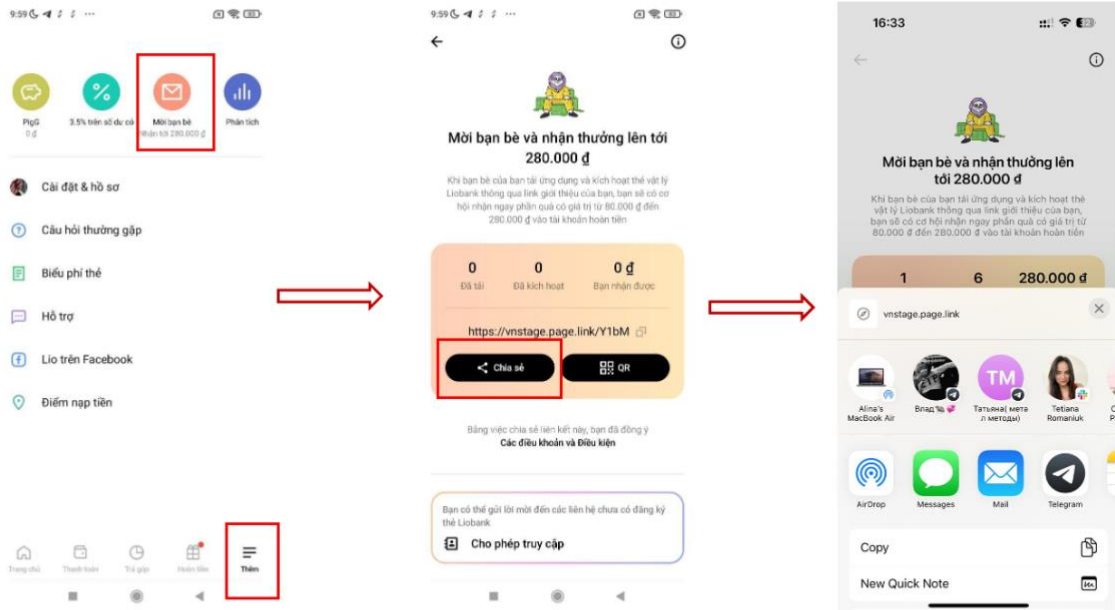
9:59

PigG
0 đ

3.5% trên số dư có

Mời bạn bè
Nhận tới 280.000 đ

Phân tích

Cài đặt & hồ sơ

Câu hỏi thường gặp

Biểu phí thẻ

Hỗ trợ

Lio trên Facebook

Điểm nạp tiền

Trang chủ
Thanh toán
Trả góp
Hoàn tiền
Thêm

9:59

Mời bạn bè và nhận thưởng lên tới 280.000 ₫

Khi bạn bè của bạn tải ứng dụng và kích hoạt thẻ vật lý Liobank thông qua link giới thiệu của bạn, bạn sẽ có cơ hội nhận ngay phần quà có giá trị từ 80.000 ₫ đến 280.000 ₫ vào tài khoản hoàn tiền

| 0 | 0 | 0 ₫ |
|---|---|---|
| Đã tải | Đã kích hoạt | Bạn nhận được |

https://vnstage.page.link/Y1bM

Chia sẻ
QR

Bằng việc chia sẻ liên kết này, bạn đã đồng ý
Các điều khoản và Điều kiện

Bạn có thể gửi lời mời đến các liên hệ chưa có đăng ký thẻ Liobank

Cho phép truy cập

16:33

Mời bạn bè và nhận thưởng lên tới 280.000 ₫

Khi bạn bè của bạn tải ứng dụng và kích hoạt thẻ vật lý Liobank thông qua link giới thiệu của bạn, bạn sẽ có cơ hội nhận ngay phần quà có giá trị từ 80.000 ₫ đến 280.000 ₫ vào tài khoản hoàn tiền

1 6 280.000 ₫

vnstage.page.link

Alina's MacBook Air
Влад
TM
Татьяна( мета л методы)
Tetiana Romaniuk

AirDrop
Messages
Mail
Telegram

Copy

New Quick Note